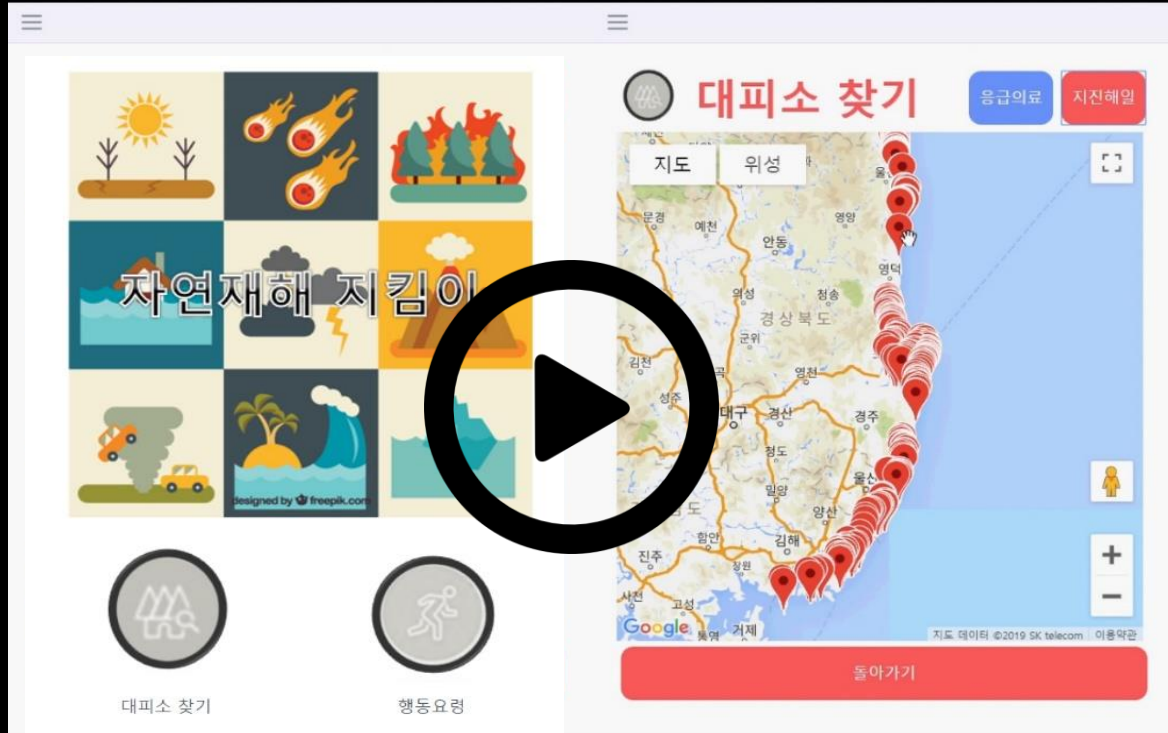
자연재해 지킴이

designed by freepik.com

대피소 찾기

행동요령

대피소 찾기

응급의료

지진해일

지도

위성

문경
예천
안동
영양
영덕
의성
청송
경상북도
군위
김천
영천
성주
대구
경산
경주
청도
울산
밀양
양산
함안
김해
진주
창원
사천
고성
거제

Google

지도 데이터 ©2019 SK telecom 이용약관

+

−

돌아가기